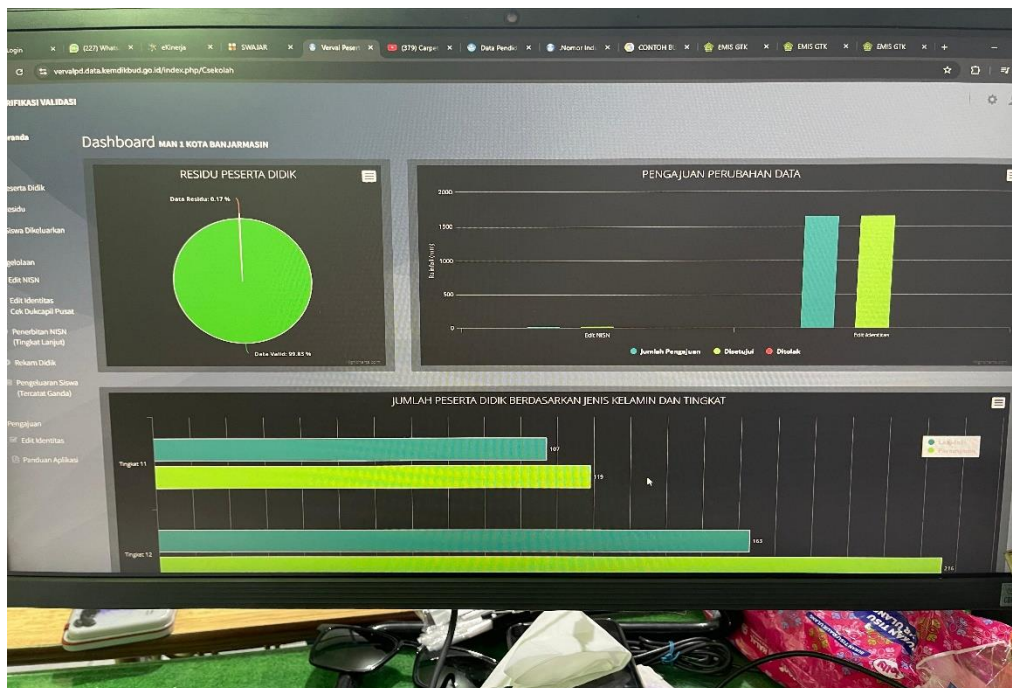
Login × (227) Whats × eKinerja × SWAJAR × Verval Peser × (379) Carpe × Data Pendid × .Nomor Indu × CONTOH BU × EMIS GTK × EMIS GTK × EMIS GTK × +

vervalpd.data.kemdikbud.go.id/index.php/Csekolah

RIFIKASI VALIDASI

randa

Dashboard MAN 1 KOTA BANJARMASIN

RESIDU PESERTA DIDIK

Data Residu: 0.17 %

Data Valid: 99.83 %

PENGAJUAN PERUBAHAN DATA

2000

1500

1000

500

0

Edit NISN

Edit Identitas

Jumlah Pengajuan Disetujui Ditolak

eserta Didik

esidu

Siswa Dikeluarkan

gelolaan

Edit NISN

Edit Identitas Cek Dukcapil Pusat

Penerbitan NISN (Tingkat Lanjut)

Rekam Didik

Pengeluaran Siswa (Tercatat Ganda)

Pengajuan

Edit Identitas

Panduan Aplikasi

JUMLAH PESERTA DIDIK BERDASARKAN JENIS KELAMIN DAN TINGKAT

Tingkat 11

107

115

Tingkat 12

163

216

Laki-laki

Perempuan